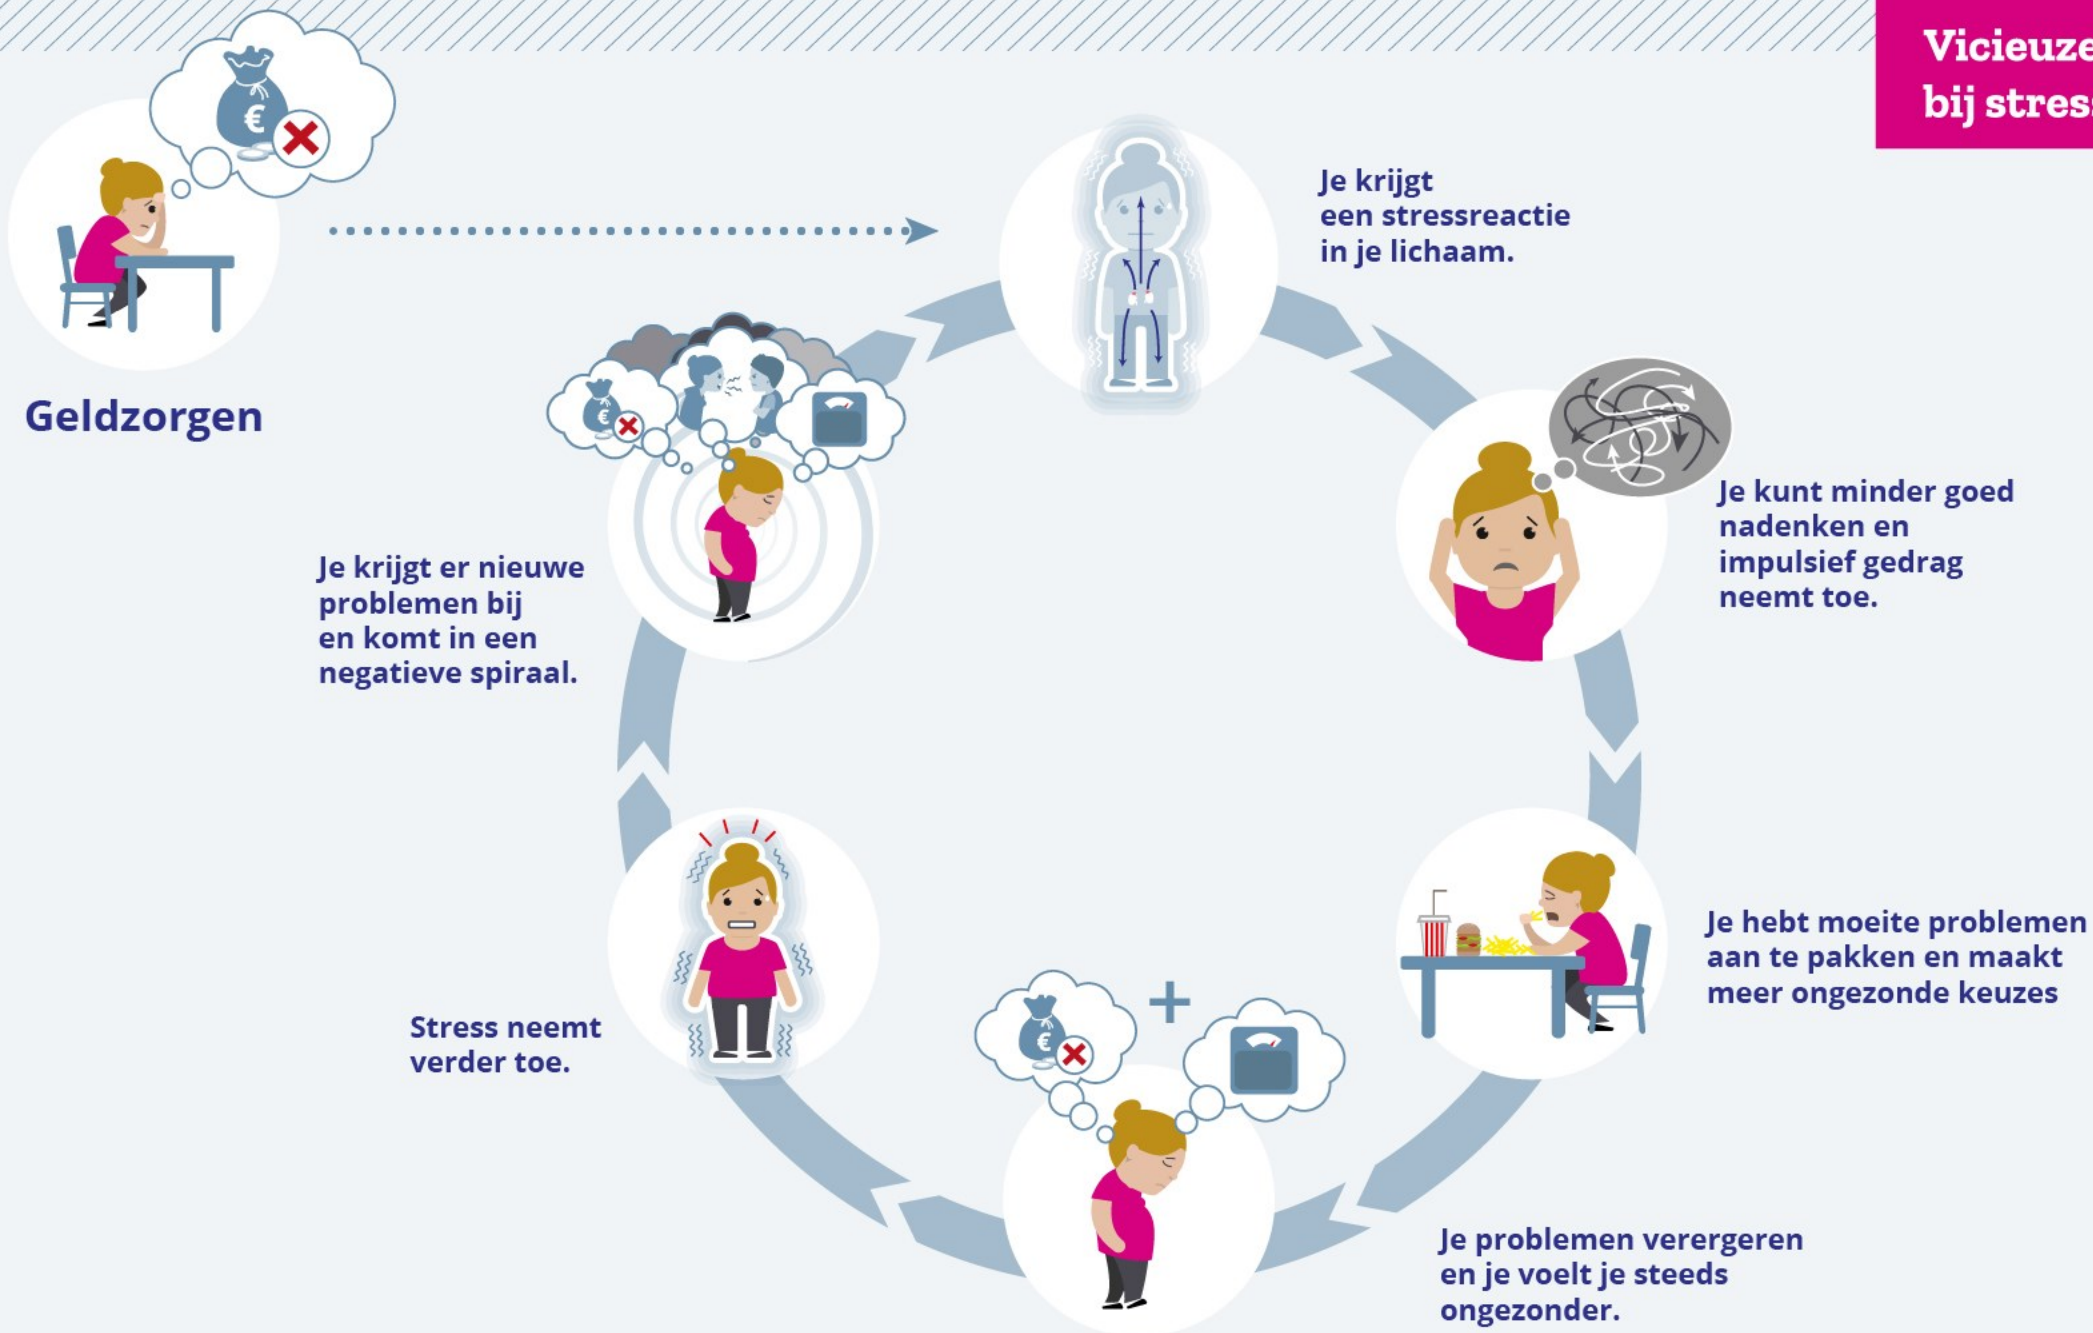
Vicieuze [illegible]
bij stres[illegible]

Geldzorgen

Je krijgt een stressreactie in je lichaam.

Je kunt minder goed nadenken en impulsief gedrag neemt toe.

Je hebt moeite problemen aan te pakken en maakt meer ongezonde keuzes

Je problemen verergeren en je voelt je steeds ongezonder.

Stress neemt verder toe.

Je krijgt er nieuwe problemen bij en komt in een negatieve spiraal.